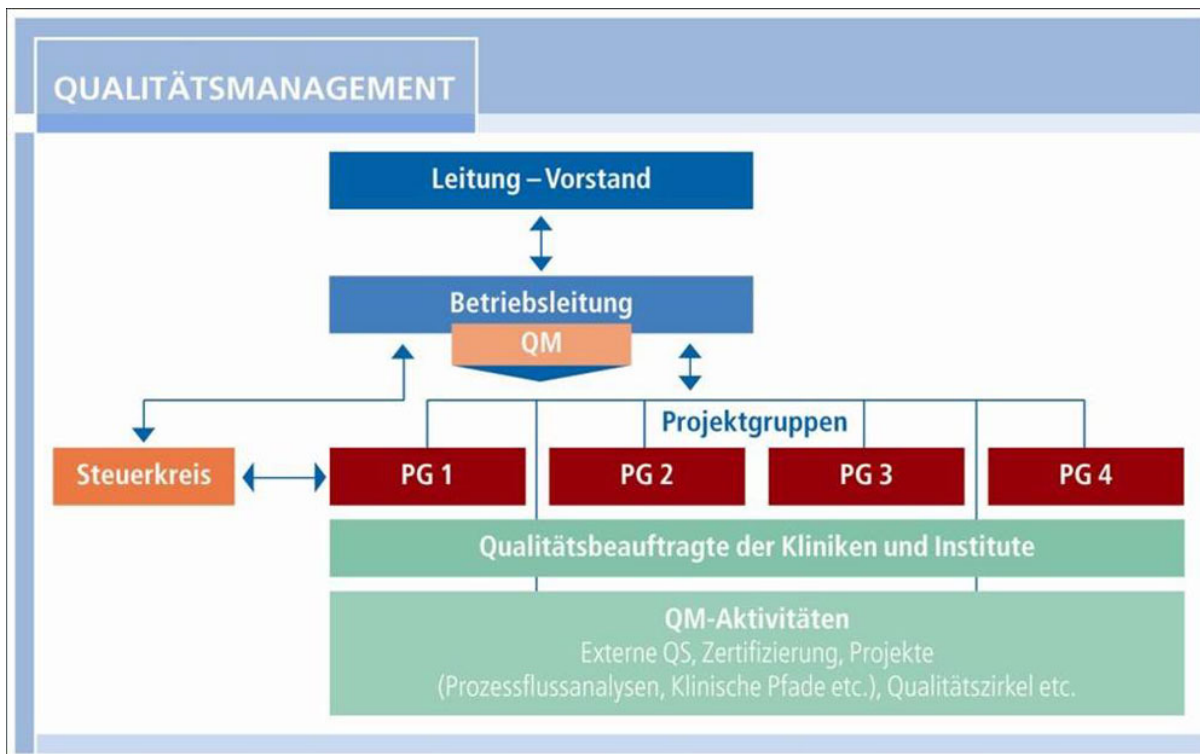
QUALITÄTSMANAGEMENT

Leitung – Vorstand

Betriebsleitung

QM

Projektgruppen

Steuerkreis

PG 1

PG 2

PG 3

PG 4

Qualitätsbeauftragte der Kliniken und Institute

QM-Aktivitäten

Externe QS, Zertifizierung, Projekte (Prozessflussanalysen, Klinische Pfade etc.), Qualitätszirkel etc.